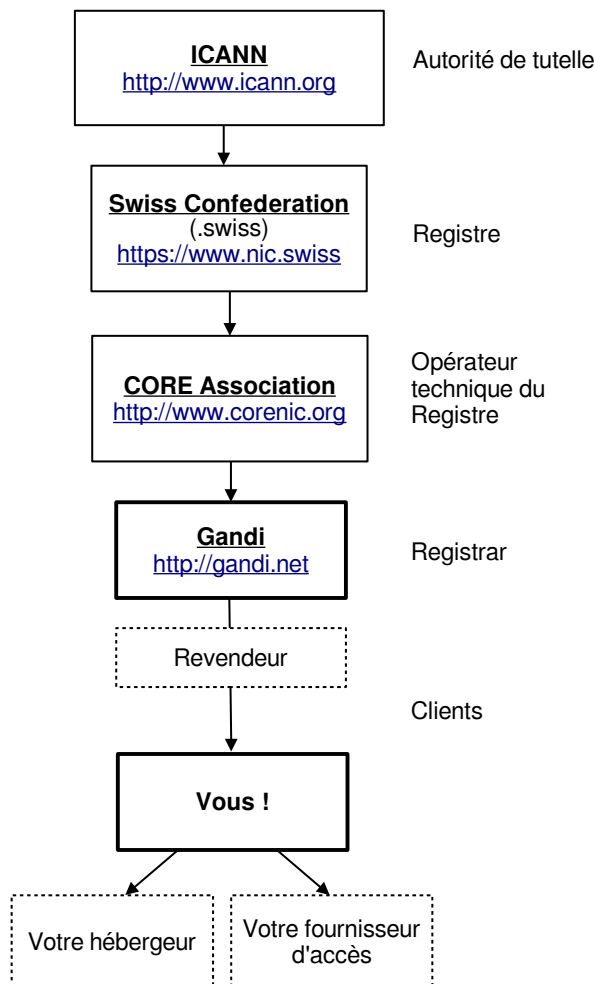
ICANN
http://www.icann.org

Autorité de tutelle

Swiss Confederation
(.swiss)
https://www.nic.swiss

Registre

CORE Association
http://www.corenic.org

Opérateur technique du Registre

Gandi
http://gandi.net

Registrar

Revendeur

Clients

Vous !

Votre hébergeur

Votre fournisseur d'accès